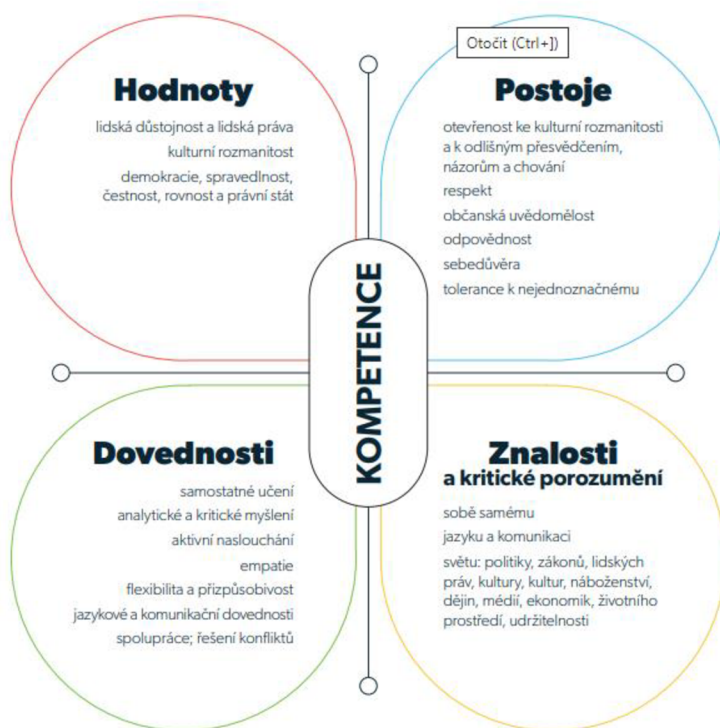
Otočit (Ctrl+])

Hodnoty

lidská důstojnost a lidská práva

kulturní rozmanitost

demokracie, spravedlnost, čestnost, rovnost a právní stát

Postoje

otevřenost ke kulturní rozmanitosti a k odlišným přesvědčením, názorům a chování

respekt

občanská uvědomělost

odpovědnost

sebedůvěra

tolerance k nejednoznačnému

KOMPETENCE

Dovednosti

samostatné učení

analytické a kritické myšlení

aktivní naslouchání

empatie

flexibilita a přizpůsobivost

jazykové a komunikační dovednosti

spolupráce; řešení konfliktů

Znalosti a kritické porozumění

sobě samému

jazyku a komunikaci

světu: politiky, zákonů, lidských práv, kultury, kultur, náboženství, dějin, médií, ekonomik, životního prostředí, udržitelnosti